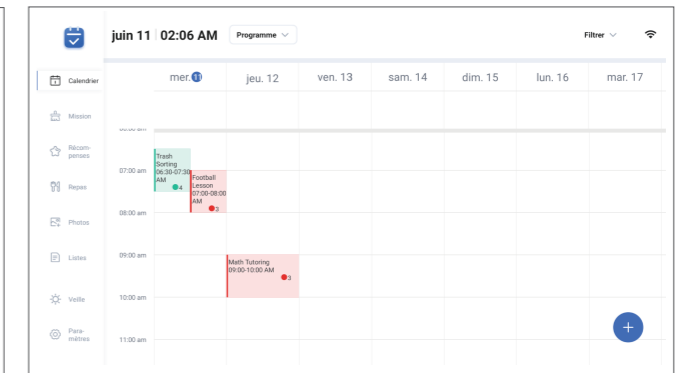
juin 11 | 02:06 AM Programme

Filtrer

Calendrier
Mission
Récompenses
Repas
Photos
Listes
Veille
Paramètres

mer. 11 | jeu. 12 | ven. 13 | sam. 14 | dim. 15 | lun. 16 | mar. 17

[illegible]
07:00 am
08:00 am
09:00 am
10:00 am
11:00 am

Trash Sorting 06:30-07:30 AM 4

Football Lesson 07:00-08:00 AM 3

Math Tutoring 09:00-10:00 AM 3

+